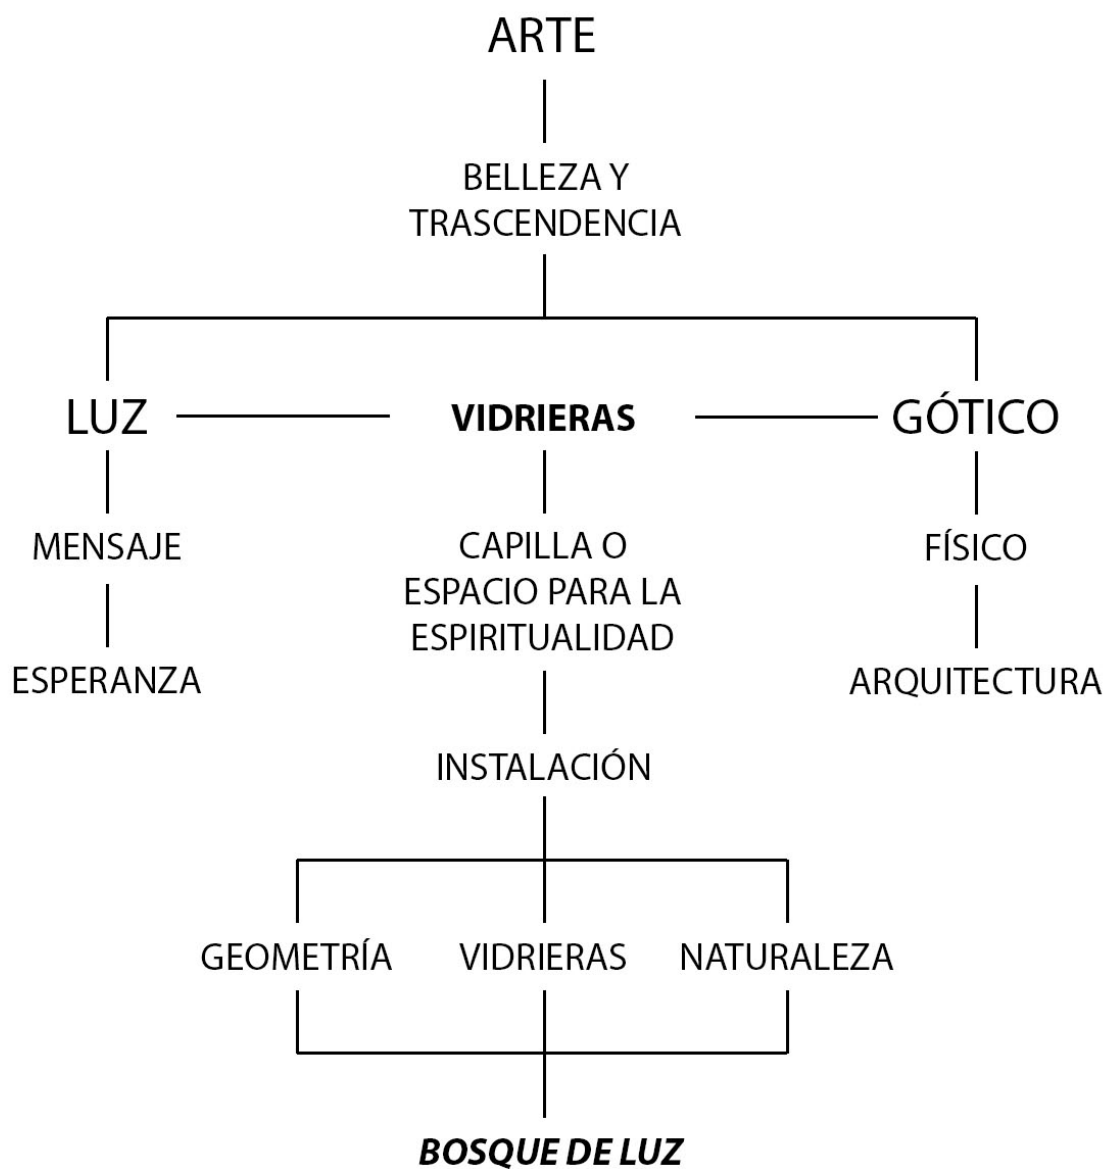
ARTE

BELLEZA Y TRASCENDENCIA

LUZ

**VIDRIERAS**

GÓTICO

MENSAJE

ESPERANZA

CAPILLA O ESPACIO PARA LA ESPIRITUALIDAD

INSTALACIÓN

FÍSICO

ARQUITECTURA

GEOMETRÍA

VIDRIERAS

NATURALEZA

***BOSQUE DE LUZ***